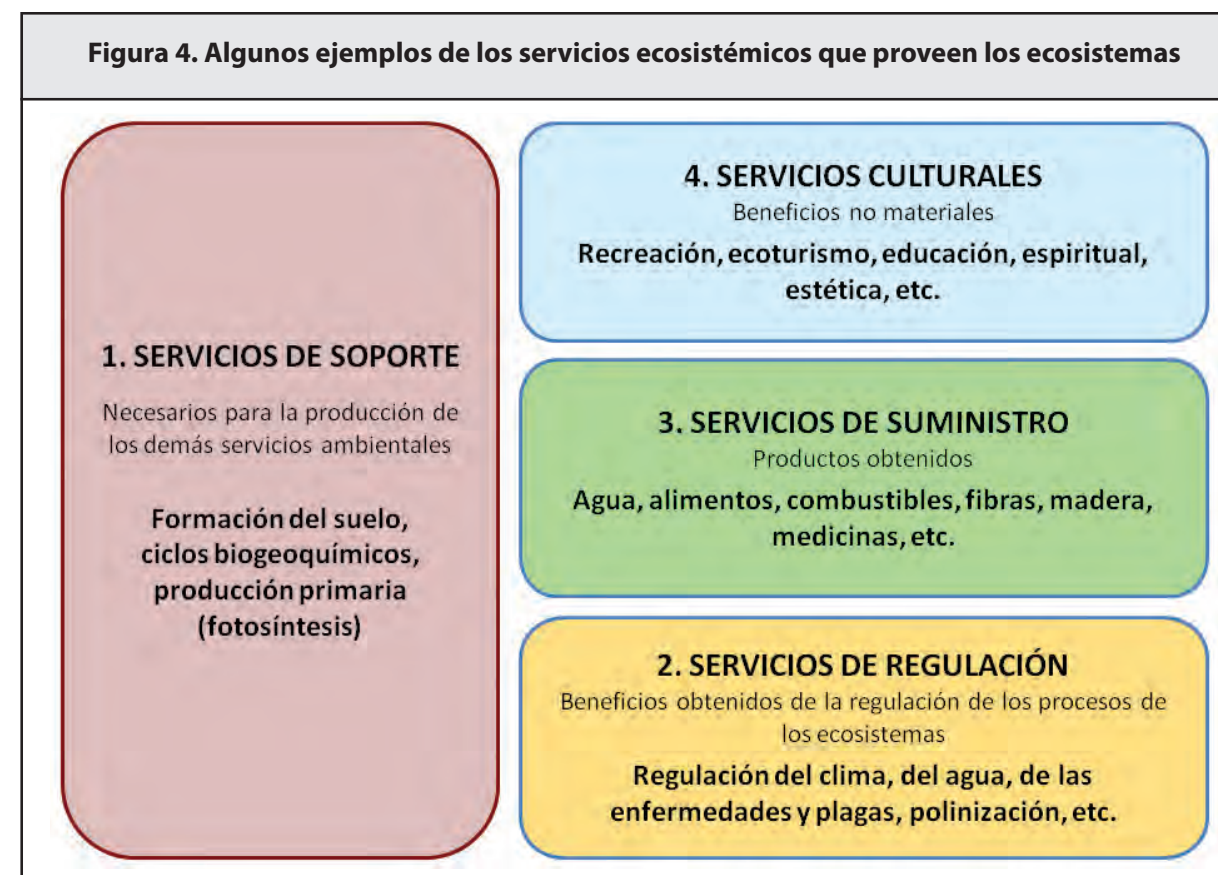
Figura 4. Algunos ejemplos de los servicios ecosistémicos que proveen los ecosistemas

1. SERVICIOS DE SOPORTE

Necesarios para la producción de los demás servicios ambientales

Formación del suelo, ciclos biogeoquímicos, producción primaria (fotosíntesis)

4. SERVICIOS CULTURALES

Beneficios no materiales

Recreación, ecoturismo, educación, espiritual, estética, etc.

3. SERVICIOS DE SUMINISTRO

Productos obtenidos

Agua, alimentos, combustibles, fibras, madera, medicinas, etc.

2. SERVICIOS DE REGULACIÓN

Beneficios obtenidos de la regulación de los procesos de los ecosistemas

Regulación del clima, del agua, de las enfermedades y plagas, polinización, etc.